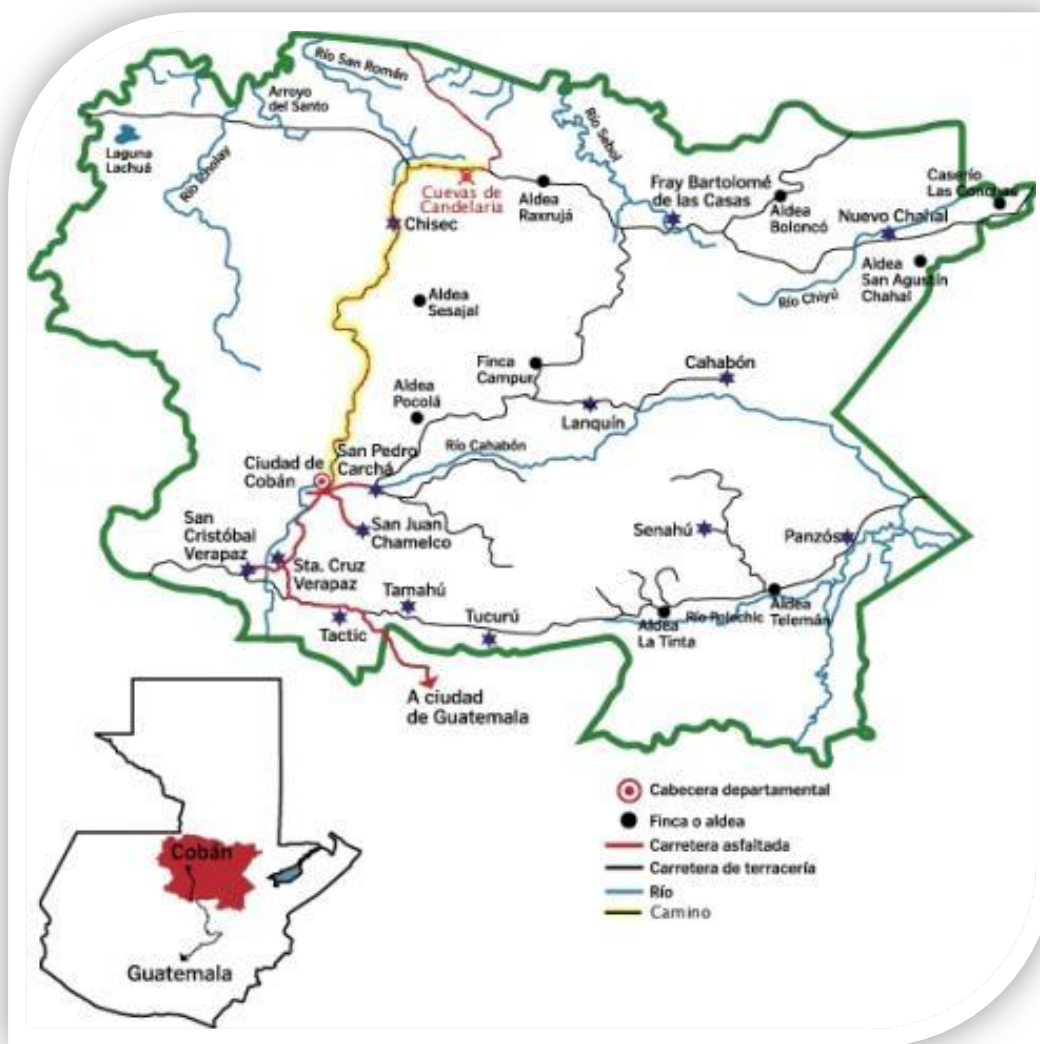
Río San Román
Arroyo del Santo
Laguna Lachuá
Río Chixoy
Río Sebol
Cuevas de Candelaria
Aldea Raxrujá
Fray Bartolomé de las Casas
Aldea Boloncó
Caserío Las Conchas
Nuevo Chahal
Aldea San Agustín Chahal
Río Chiyú
Chisec
Aldea Sesajal
Finca Campur
Cahabón
Aldea Pocolá
Lanquín
Río Cahabón
Ciudad de Cobán
San Pedro Carchá
San Juan Chamelco
San Cristóbal Verapaz
Sta. Cruz Verapaz
Senahú
Panzós
Tamahú
Tactic
Tucurú
Aldea La Tinta
Río Polochic
Aldea Telemán
A ciudad de Guatemala
Cobán
Guatemala
Cabecera departamental
Finca o aldea
Carretera asfaltada
Carretera de terracería
Río
Camino